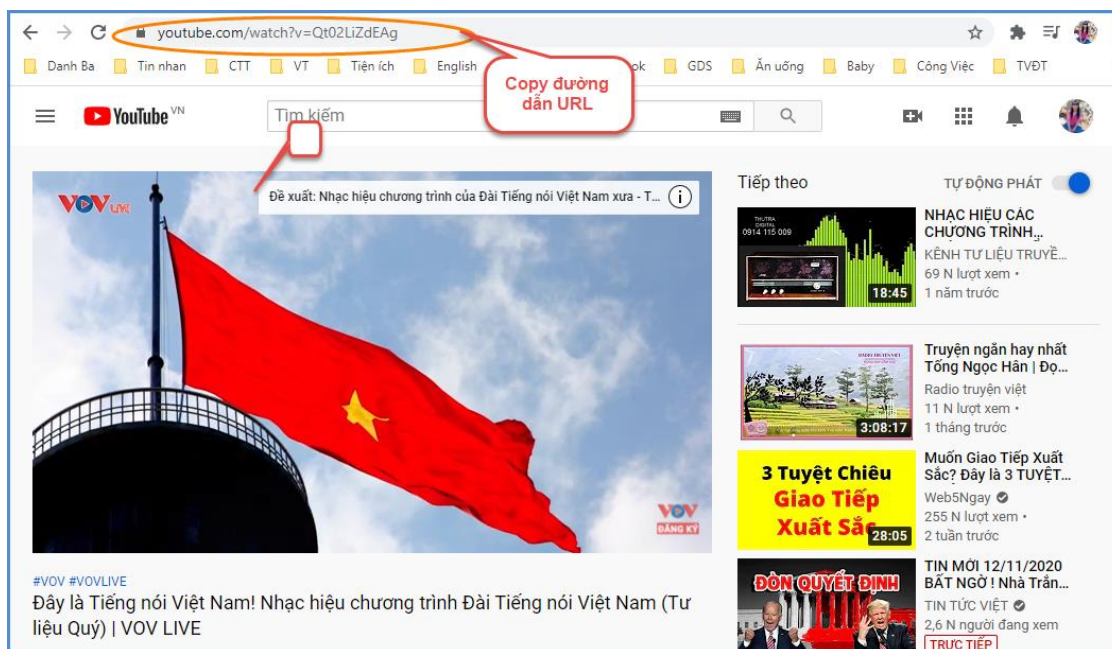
youtube.com/watch?v=Qt02LiZdEAg

Danh Ba | Tin nhan | CTT | VT | Tiện ích | English | ok | GDS | Ăn uống | Baby | Công Việc | TVĐT

Copy đường dẫn URL

YouTube VN

Tìm kiếm

VOV LIVE

Đề xuất: Nhạc hiệu chương trình của Đài Tiếng nói Việt Nam xưa - T...

VOV ĐĂNG KÝ

#VOV #VOVLIVE

Đây là Tiếng nói Việt Nam! Nhạc hiệu chương trình Đài Tiếng nói Việt Nam (Tư liệu Quý) | VOV LIVE

Tiếp theo

TỰ ĐỘNG PHÁT

THUTRA DIGITAL 0914 115 009

18:45

NHẠC HIỆU CÁC CHƯƠNG TRÌNH...

KÊNH TƯ LIỆU TRUYỀ...

69 N lượt xem •

1 năm trước

3:08:17

Truyện ngắn hay nhất Tống Ngọc Hân | Đọ...

Radio truyện việt

11 N lượt xem •

1 tháng trước

3 Tuyệt Chiêu Giao Tiếp Xuất Sắc

28:05

Muốn Giao Tiếp Xuất Sắc? Đây là 3 TUYỆT...

Web5Ngay

255 N lượt xem •

2 tuần trước

ĐÒN QUYẾT ĐỊNH

TIN MỚI 12/11/2020 BẤT NGỜ ! Nhà Trắn...

TIN TỨC VIỆT

2,6 N người đang xem

TRỰC TIẾP